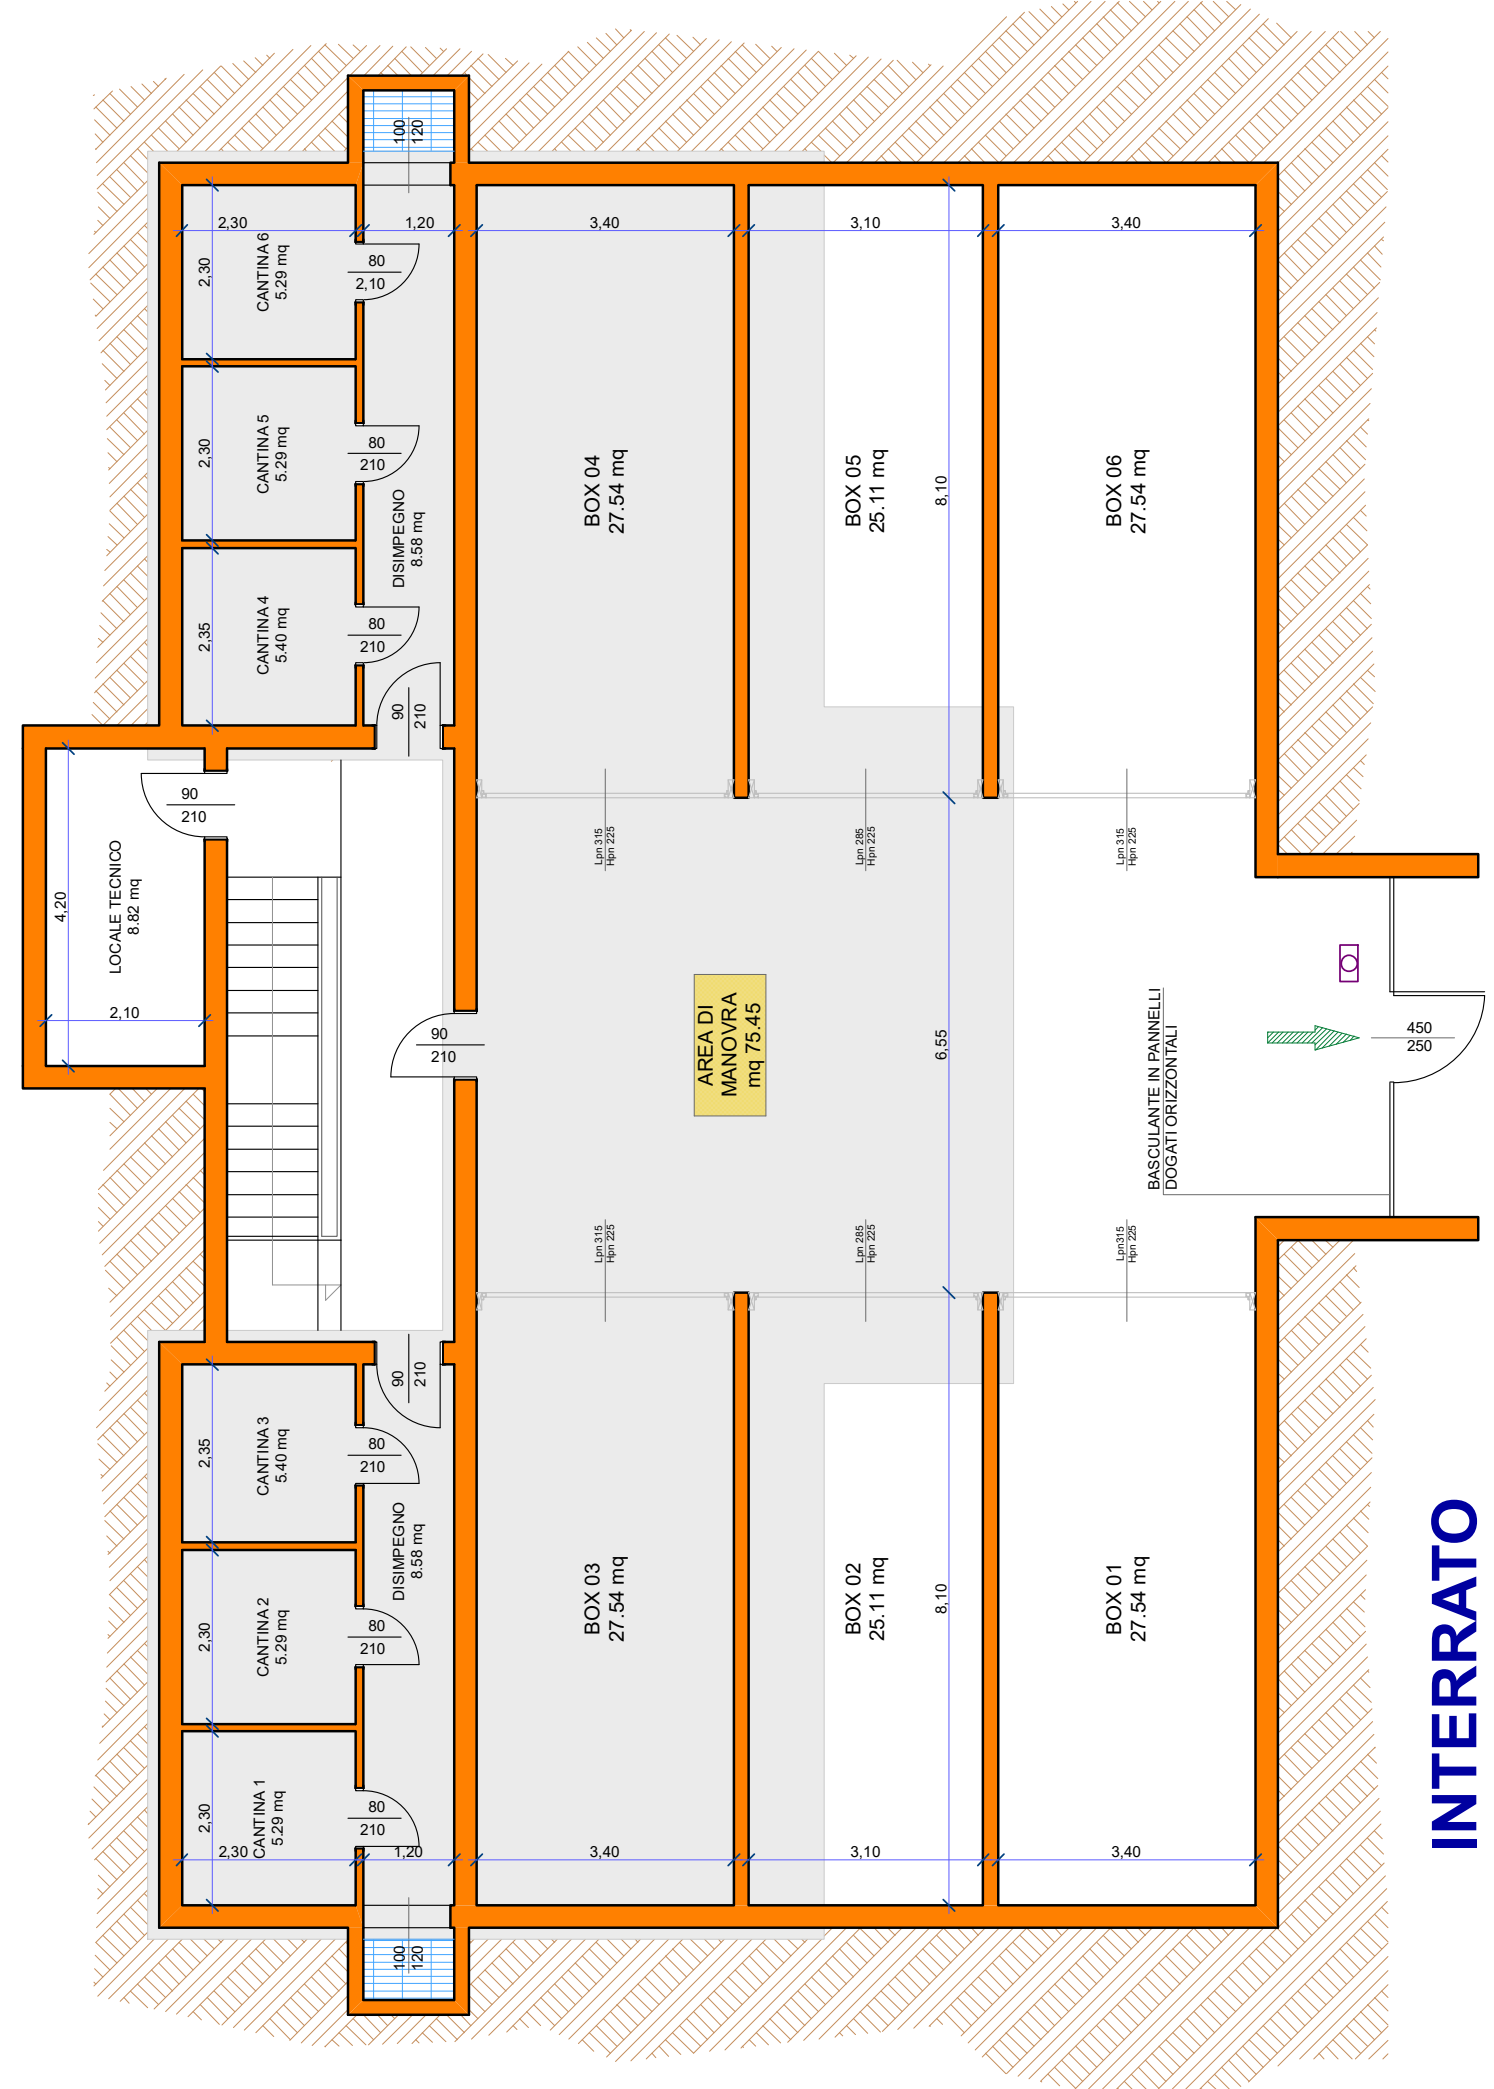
100
120
2,30
1,20
3,40
3,10
3,40
2,30
CANTINA 6
5.29 mq
80
2,10
2,30
CANTINA 5
5.29 mq
80
210
DISIMPEGNO
8.58 mq
2,35
CANTINA 4
5.40 mq
80
210
90
210
BOX 04
27.54 mq
BOX 05
25.11 mq
8,10
BOX 06
27.54 mq
90
210
LOCALE TECNICO
8.82 mq
4,20
2,10
Lpn 315
Hpn 225
Lpn 285
Hpn 225
Lpn 315
Hpn 225
90
210
AREA DI
MANOVRA
mq 75.45
6,55
BASCULANTE IN PANNELLI
DOGATI ORIZZONTALI
450
250
Lpn 315
Hpn 225
Lpn 285
Hpn 225
Lpn 315
Hpn 225
90
210
2,35
CANTINA 3
5.40 mq
80
210
DISIMPEGNO
8.58 mq
2,30
CANTINA 2
5.29 mq
80
210
BOX 03
27.54 mq
BOX 02
25.11 mq
8,10
BOX 01
27.54 mq
2,30
CANTINA 1
5.29 mq
80
210
2,30
1,20
3,40
3,10
3,40
100
120
INTERRATO